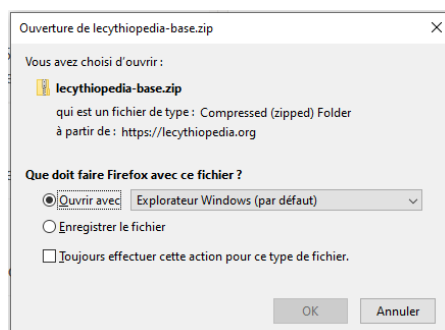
Ouverture de lecythiopedia-base.zip ×

Vous avez choisi d'ouvrir :

lecythiopedia-base.zip

qui est un fichier de type : Compressed (zipped) Folder

à partir de : https://lecythiopedia.org

Que doit faire Firefox avec ce fichier ?

Ouvrir avec Explorateur Windows (par défaut)

Enregistrer le fichier

Toujours effectuer cette action pour ce type de fichier.

OK Annuler